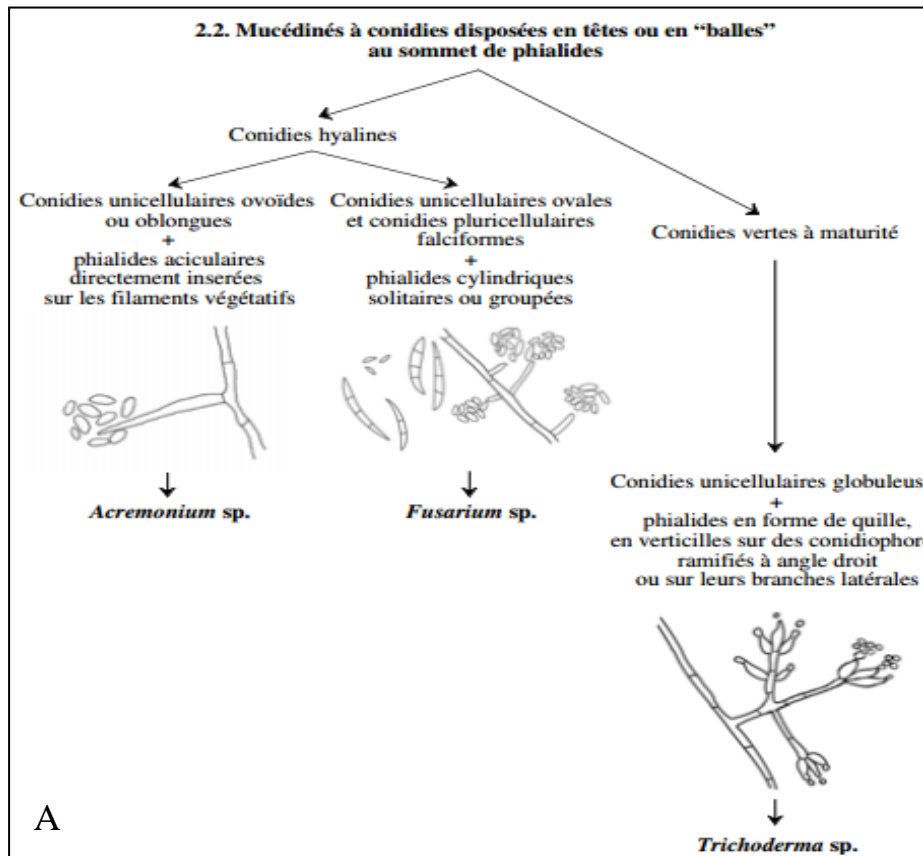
2.2. Mucédinés à conidies disposées en têtes ou en "balles" au sommet de phialides

Conidies hyalines

Conidies unicellulaires ovoïdes ou oblongues
+
phialides aciculaires directement inserées sur les filaments végétatifs

Acremonium sp.

Conidies unicellulaires ovales et conidies pluricellulaires falciformes
+
phialides cylindriques solitaires ou groupées

Fusarium sp.

Conidies vertes à maturité

Conidies unicellulaires globuleus
+
phialides en forme de quille, en verticilles sur des conidiophor ramifiés à angle droit ou sur leurs branches latérales

Trichoderma sp.

A